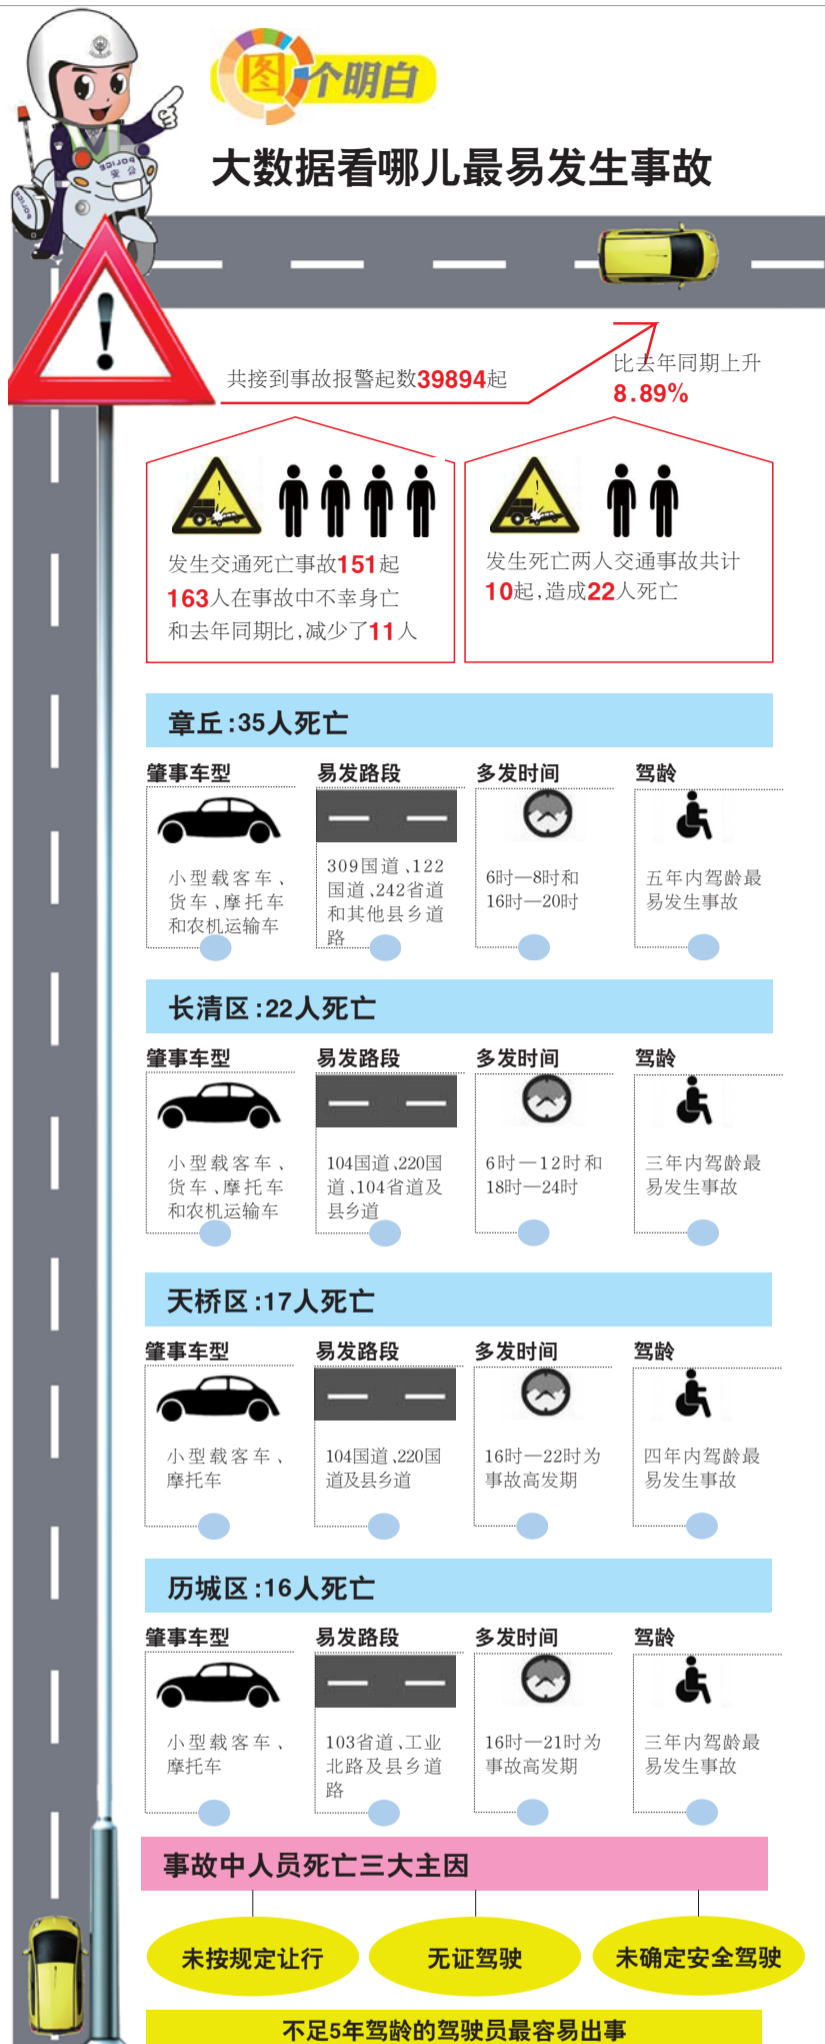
图个明白

大数据看哪儿最易发生事故

共接到事故报警起数39894起

比去年同期上升8.89%

发生交通死亡事故151起
163人在事故中不幸身亡
和去年同期比，减少了11人

发生死亡两人交通事故共计10起，造成22人死亡

章丘：35人死亡

| 肇事车型 | 易发路段 | 多发时间 | 驾龄 |
|---|---|---|---|
| 小型载客车、货车、摩托车和农机运输车 | 309国道、122国道、242省道和其他县乡道路 | 6时—8时和16时—20时 | 五年内驾龄最易发生事故 |

长清区：22人死亡

| 肇事车型 | 易发路段 | 多发时间 | 驾龄 |
|---|---|---|---|
| 小型载客车、货车、摩托车和农机运输车 | 104国道、220国道、104省道及县乡道 | 6时—12时和18时—24时 | 三年内驾龄最易发生事故 |

天桥区：17人死亡

| 肇事车型 | 易发路段 | 多发时间 | 驾龄 |
|---|---|---|---|
| 小型载客车、摩托车 | 104国道、220国道及县乡道 | 16时—22时为事故高发期 | 四年内驾龄最易发生事故 |

历城区：16人死亡

| 肇事车型 | 易发路段 | 多发时间 | 驾龄 |
|---|---|---|---|
| 小型载客车、摩托车 | 103省道、工业北路及县乡道路 | 16时—21时为事故高发期 | 三年内驾龄最易发生事故 |

事故中人员死亡三大主因

未按规定让行

无证驾驶

未确定安全驾驶

不足5年驾龄的驾驶员最容易出事